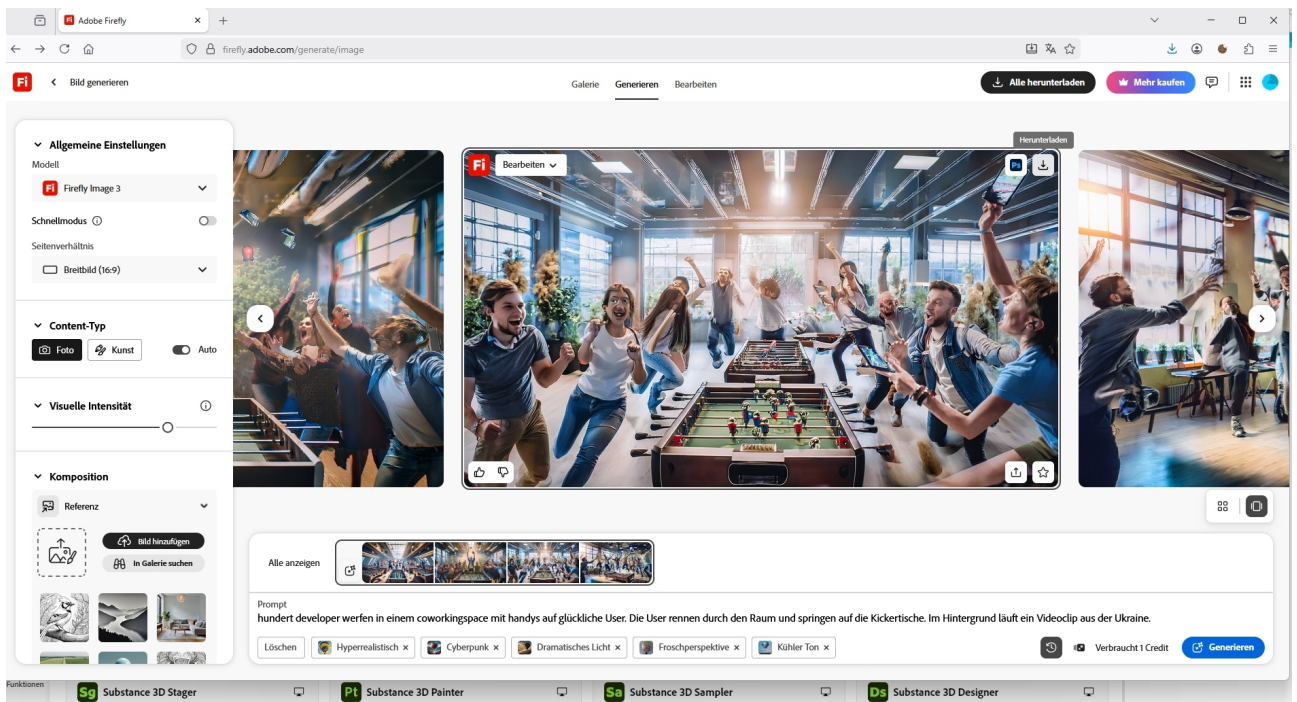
Adobe Firefly

firefly.adobe.com/generate/image

Bild generieren

Galerie Generieren Bearbeiten

Alle herunterladen

Mehr kaufen

Allgemeine Einstellungen

Modell

Firefly Image 3

Schnellmodus

Seitenverhältnis

Breitbild (16:9)

Content-Typ

Foto Kunst Auto

Visuelle Intensität

Komposition

Referenz

Bild hinzufügen

In Galerie suchen

Bearbeiten

Herunterladen

Alle anzeigen

Prompt

hundert developer werfen in einem coworkingspace mit handys auf glückliche User. Die User rennen durch den Raum und springen auf die Kickertische. Im Hintergrund läuft ein Videoclip aus der Ukraine.

Löschen Hyperrealistisch × Cyberpunk × Dramatisches Licht × Froschperspektive × Kühler Ton ×

Verbraucht 1 Credit

Generieren

Funktionen

Substance 3D Stager

Substance 3D Painter

Substance 3D Sampler

Substance 3D Designer